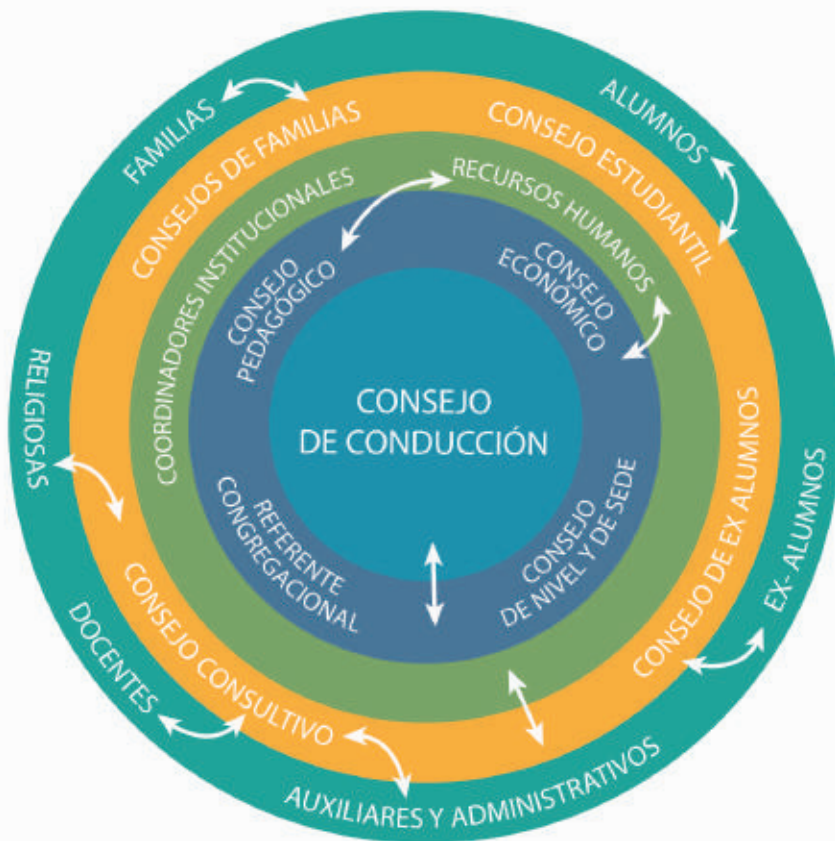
FAMILIAS
ALUMNOS
CONSEJOS DE FAMILIAS
CONSEJO ESTUDIANTIL
COORDINADORES INSTITUCIONALES
RECURSOS HUMANOS
CONSEJO PEDAGÓGICO
CONSEJO ECONÓMICO
CONSEJO DE CONDUCCIÓN
RELIGIOSAS
REFERENTE CONGREGACIONAL
CONSEJO DE NIVEL Y DE SEDE
CONSEJO DE EX ALUMNOS
EX- ALUMNOS
CONSEJO CONSULTIVO
DOCENTES
AUXILIARES Y ADMINISTRATIVOS